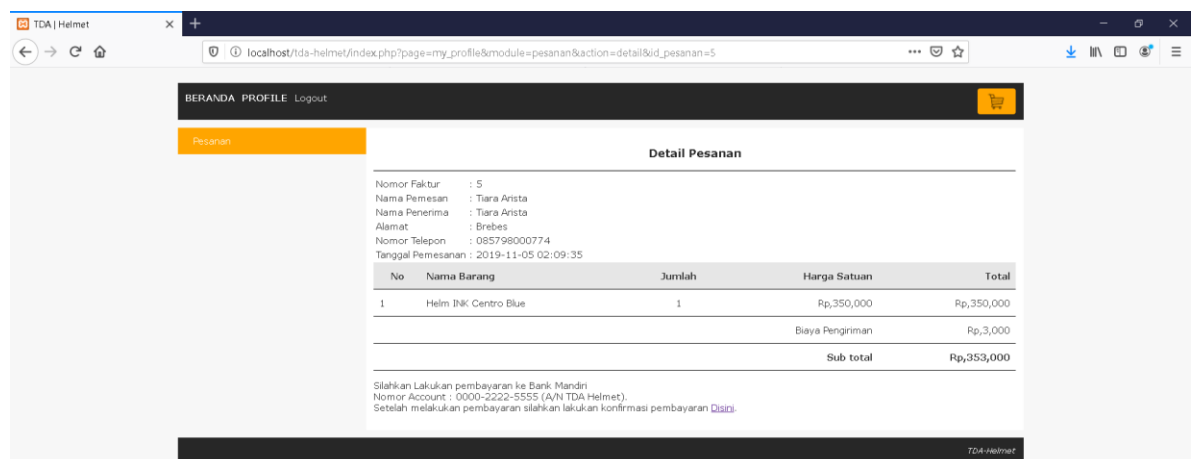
TDA | Helmet

localhost/tda-helmet/index.php?page=my_profile&module=pesanan&action=detail&id_pesanan=5

BERANDA PROFILE Logout

Pesanan

Detail Pesanan

Nomor Faktur : 5
Nama Pemesan : Tiara Arista
Nama Penerima : Tiara Arista
Alamat : Brebes
Nomor Telepon : 085798000774
Tanggal Pemesanan : 2019-11-05 02:09:35

| No | Nama Barang | Jumlah | Harga Satuan | Total |
|---|---|---|---|---|
| 1 | Helm INK Centro Blue | 1 | Rp,350,000 | Rp,350,000 |
| | | | Biaya Pengiriman | Rp,3,000 |
| | | | Sub total | Rp,353,000 |

Silahkan Lakukan pembayaran ke Bank Mandiri
Nomor Account : 0000-2222-5555 (A/N TDA Helmet).
Setelah melakukan pembayaran silahkan lakukan konfirmasi pembayaran Disini.

TDA-Helmet